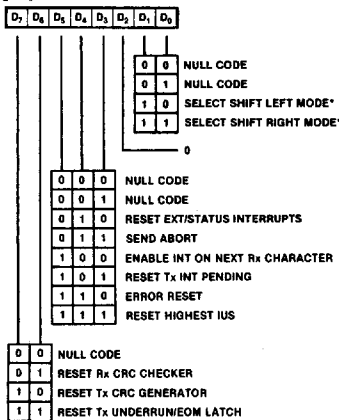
| $D_7$ | $D_6$ | $D_5$ | $D_4$ | $D_3$ | $D_2$ | $D_1$ | $D_0$ |
|---|---|---|---|---|---|---|---|

| $D_1$ | $D_0$ | |
|---|---|---|
| 0 | 0 | NULL CODE |
| 0 | 1 | NULL CODE |
| 1 | 0 | SELECT SHIFT LEFT MODE* |
| 1 | 1 | SELECT SHIFT RIGHT MODE* |

0

| $D_5$ | $D_4$ | $D_3$ | |
|---|---|---|---|
| 0 | 0 | 0 | NULL CODE |
| 0 | 0 | 1 | NULL CODE |
| 0 | 1 | 0 | RESET EXT/STATUS INTERRUPTS |
| 0 | 1 | 1 | SEND ABORT |
| 1 | 0 | 0 | ENABLE INT ON NEXT Rx CHARACTER |
| 1 | 0 | 1 | RESET Tx INT PENDING |
| 1 | 1 | 0 | ERROR RESET |
| 1 | 1 | 1 | RESET HIGHEST IUS |

| $D_7$ | $D_6$ | |
|---|---|---|
| 0 | 0 | NULL CODE |
| 0 | 1 | RESET Rx CRC CHECKER |
| 1 | 0 | RESET Tx CRC GENERATOR |
| 1 | 1 | RESET Tx UNDERRUN/EOM LATCH |